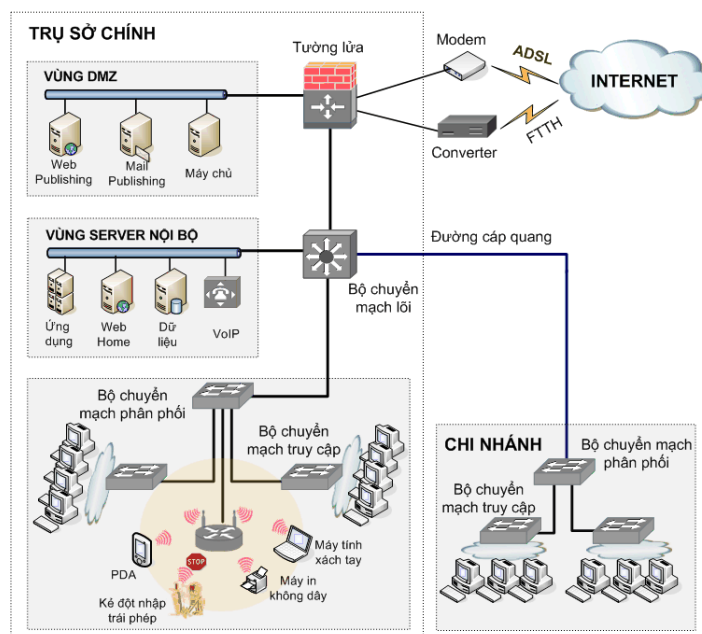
TRỤ SỞ CHÍNH

Tường lửa

Modem

ADSL

INTERNET

FTTH

Converter

VÙNG DMZ

Web Publishing

Mail Publishing

Máy chủ

VÙNG SERVER NỘI BỘ

Đường cáp quang

Ứng dụng

Web Home

Dữ liệu

VoIP

Bộ chuyển mạch lõi

Bộ chuyển mạch phân phối

Bộ chuyển mạch truy cập

CHI NHÁNH

Bộ chuyển mạch phân phối

Bộ chuyển mạch truy cập

STOP

PDA

Máy tính xách tay

Máy in không dây

Kẻ đột nhập trái phép